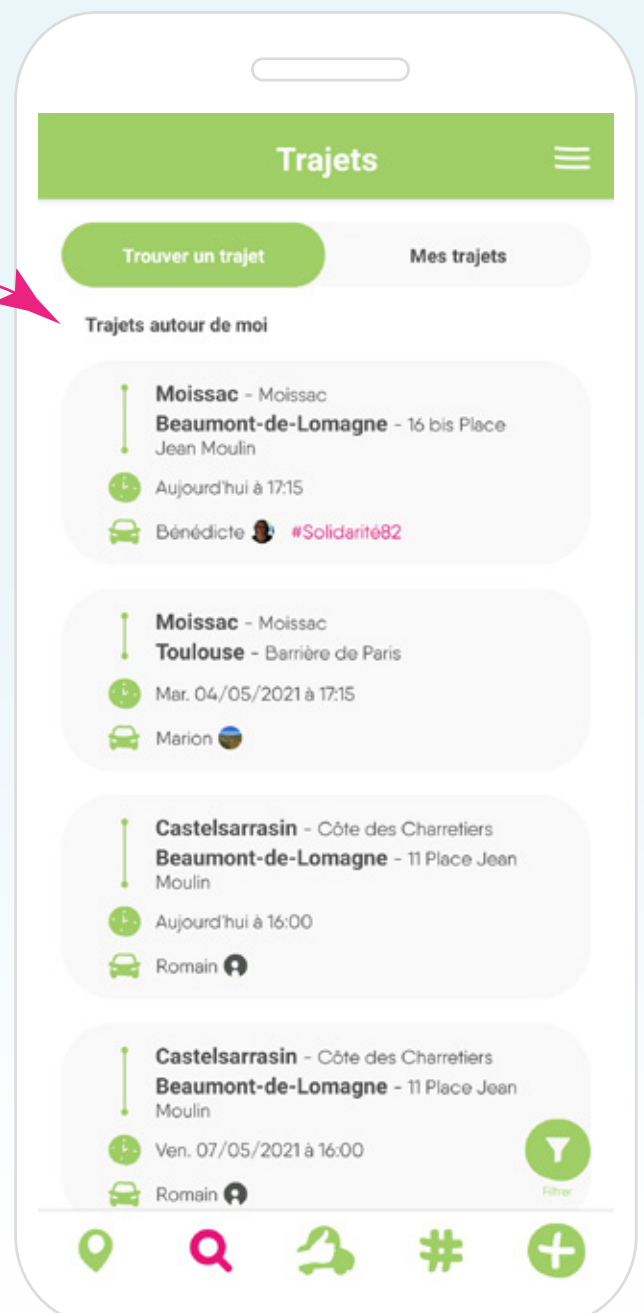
Trajets

Trouver un trajet

Mes trajets

Trajets autour de moi

Moissac - Moissac
Beaumont-de-Lomagne - 16 bis Place Jean Moulin
Aujourd'hui à 17:15
Bénédicte #Solidarité82

Moissac - Moissac
Toulouse - Barrière de Paris
Mar. 04/05/2021 à 17:15
Marion

Castelsarrasin - Côte des Charretiers
Beaumont-de-Lomagne - 11 Place Jean Moulin
Aujourd'hui à 16:00
Romain

Castelsarrasin - Côte des Charretiers
Beaumont-de-Lomagne - 11 Place Jean Moulin
Ven. 07/05/2021 à 16:00
Romain

Filtrer